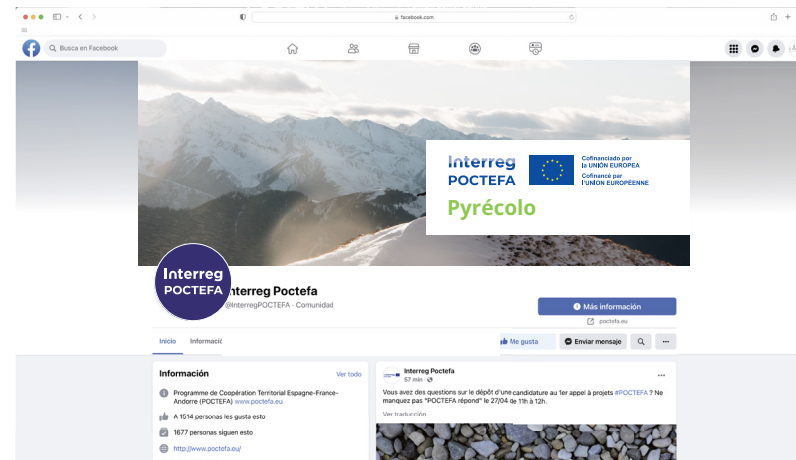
facebook.com

Busca en Facebook

Interreg
POCTEFA

Cofinanciado por la UNIÓN EUROPEA
Cofinancé par l'UNION EUROPÉENNE

Pyrécolo

Interreg
POCTEFA

Interreg Poctefa
@InterregPOCTEFA · Comunidad

Más información
poctefa.eu

Inicio
Informació

Me gusta
Enviar mensaje
...

Información
Ver todo

Programme de Coopération Territorial Espagne-France-Andorre (POCTEFA) www.poctefa.eu

A 1514 personas les gusta esto

1677 personas siguen esto

http://www.poctefa.eu/

Interreg Poctefa
57 min ·

Vous avez des questions sur le dépôt d'une candidature au 1er appel à projets #POCTEFA ? Ne manquez pas "POCTEFA répond" le 27/04 de 11h à 12h.

Ver traducción